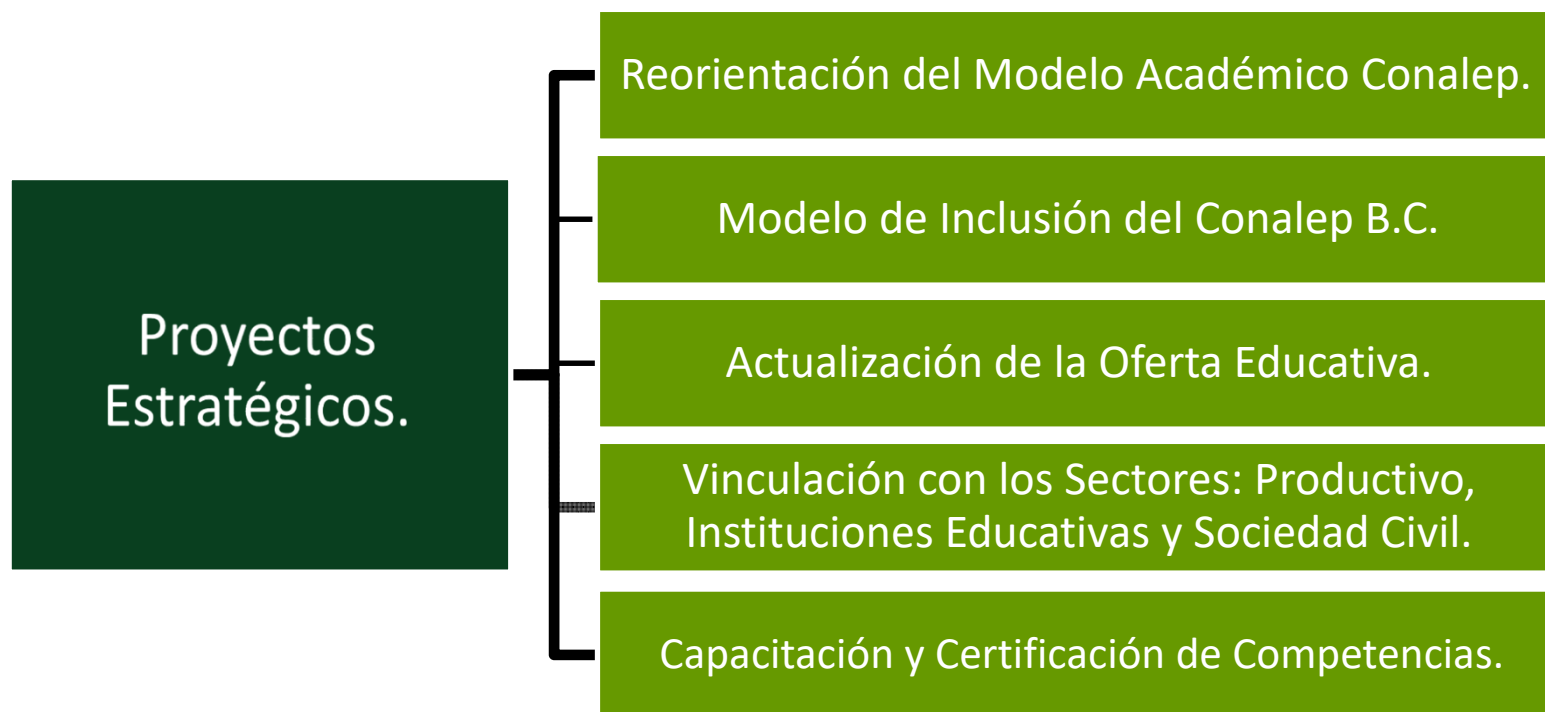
Proyectos Estratégicos.

Reorientación del Modelo Académico Conalep.

Modelo de Inclusión del Conalep B.C.

Actualización de la Oferta Educativa.

Vinculación con los Sectores: Productivo, Instituciones Educativas y Sociedad Civil.

Capacitación y Certificación de Competencias.